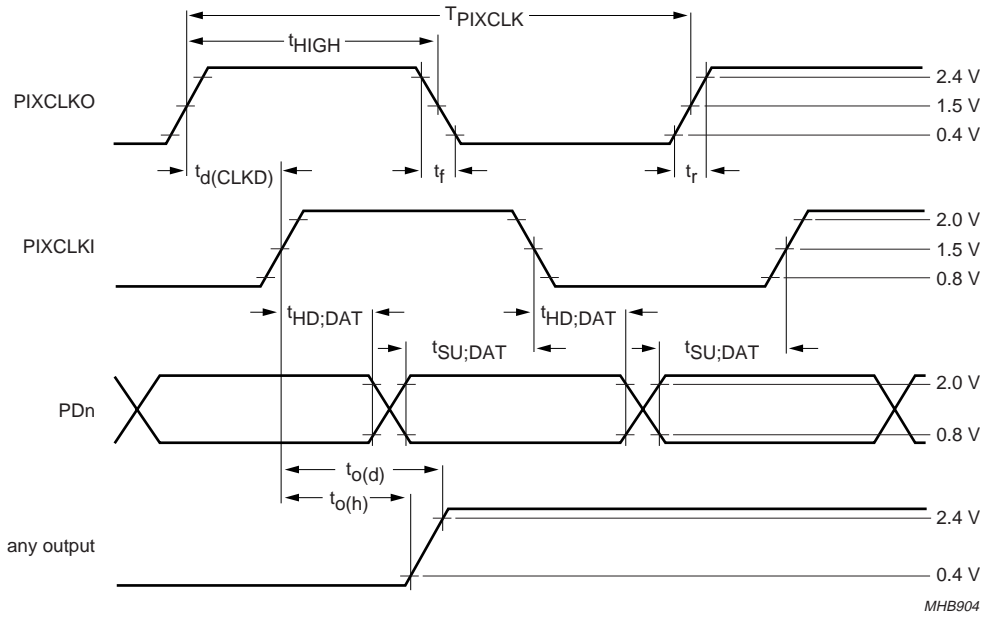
$T_{PIXCLK}$

$t_{HIGH}$

PIXCLKO

2.4 V

1.5 V

0.4 V

$t_{d(CLKD)}$

$t_f$

$t_r$

PIXCLKI

2.0 V

1.5 V

0.8 V

$t_{HD;DAT}$

$t_{HD;DAT}$

$t_{SU;DAT}$

$t_{SU;DAT}$

PDn

2.0 V

0.8 V

$t_{o(d)}$

$t_{o(h)}$

any output

2.4 V

0.4 V

MHB904